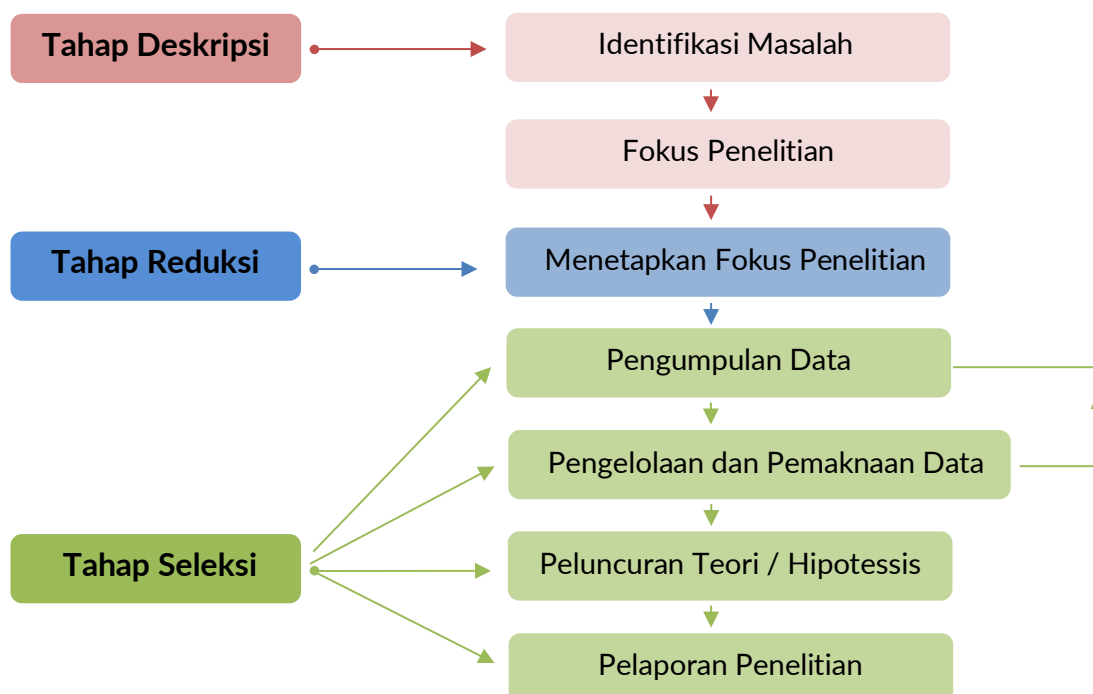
Tahap Deskripsi

Identifikasi Masalah

Fokus Penelitian

Tahap Reduksi

Menetapkan Fokus Penelitian

Pengumpulan Data

Pengelolaan dan Pemaknaan Data

Tahap Seleksi

Peluncuran Teori / Hipotessis

Pelaporan Penelitian